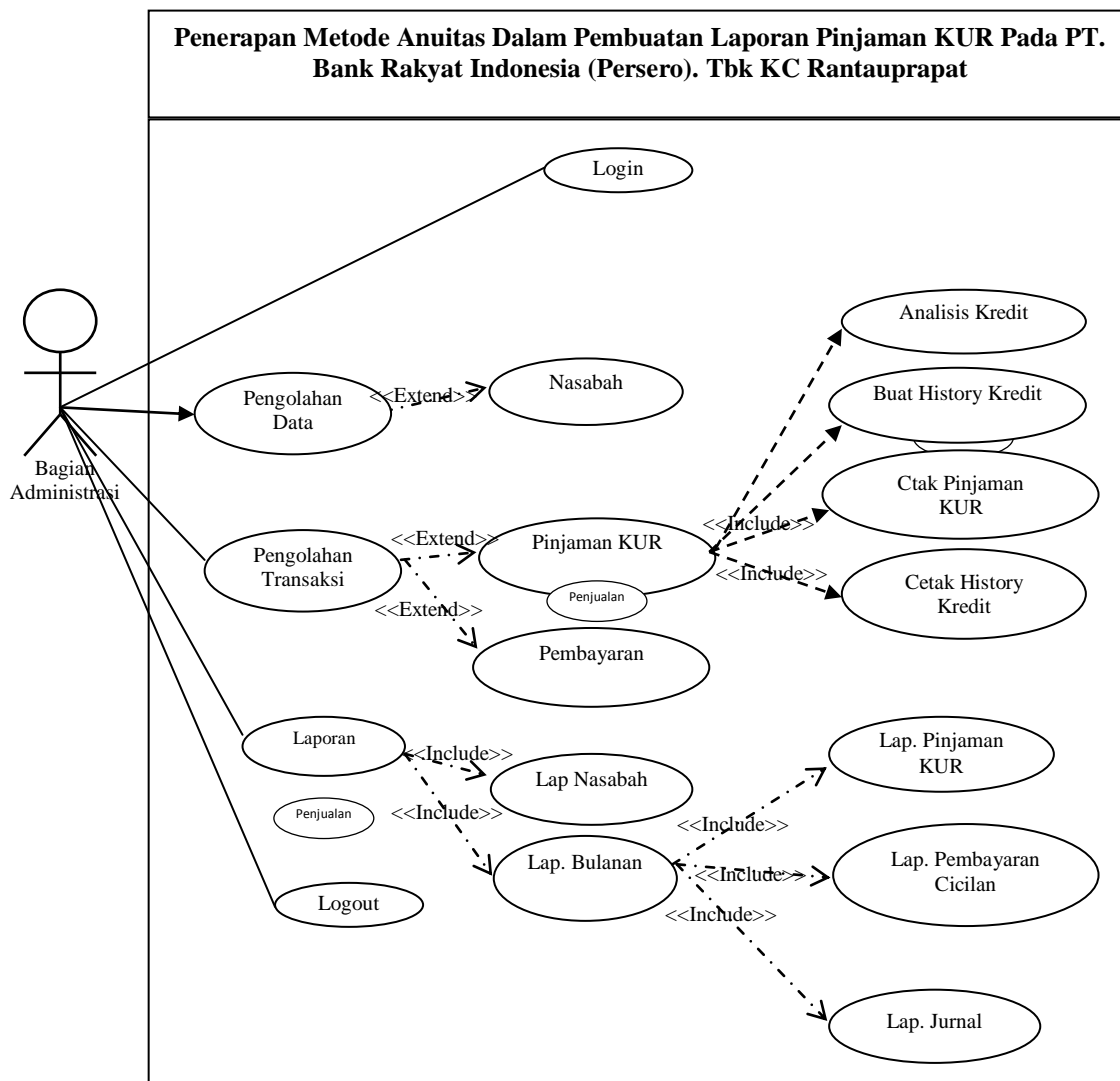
Penerapan Metode Anuitas Dalam Pembuatan Laporan Pinjaman KUR Pada PT. Bank Rakyat Indonesia (Persero). Tbk KC Rantauprapat

Login

Bagian Administrasi

Analisis Kredit

Pengolahan Data

<<Extend>>

Nasabah

Buat History Kredit

Ctak Pinjaman KUR

<<Include>>

Pengolahan Transaksi

<<Extend>>

Pinjaman KUR

Penjualan

<<Include>>

Cetak History Kredit

<<Extend>>

Pembayaran

Laporan

<<Include>>

Lap Nasabah

Lap. Pinjaman KUR

Penjualan

<<Include>>

<<Include>>

Lap. Bulanan

<<Include>>

Lap. Pembayaran Cicilan

<<Include>>

Logout

Lap. Jurnal